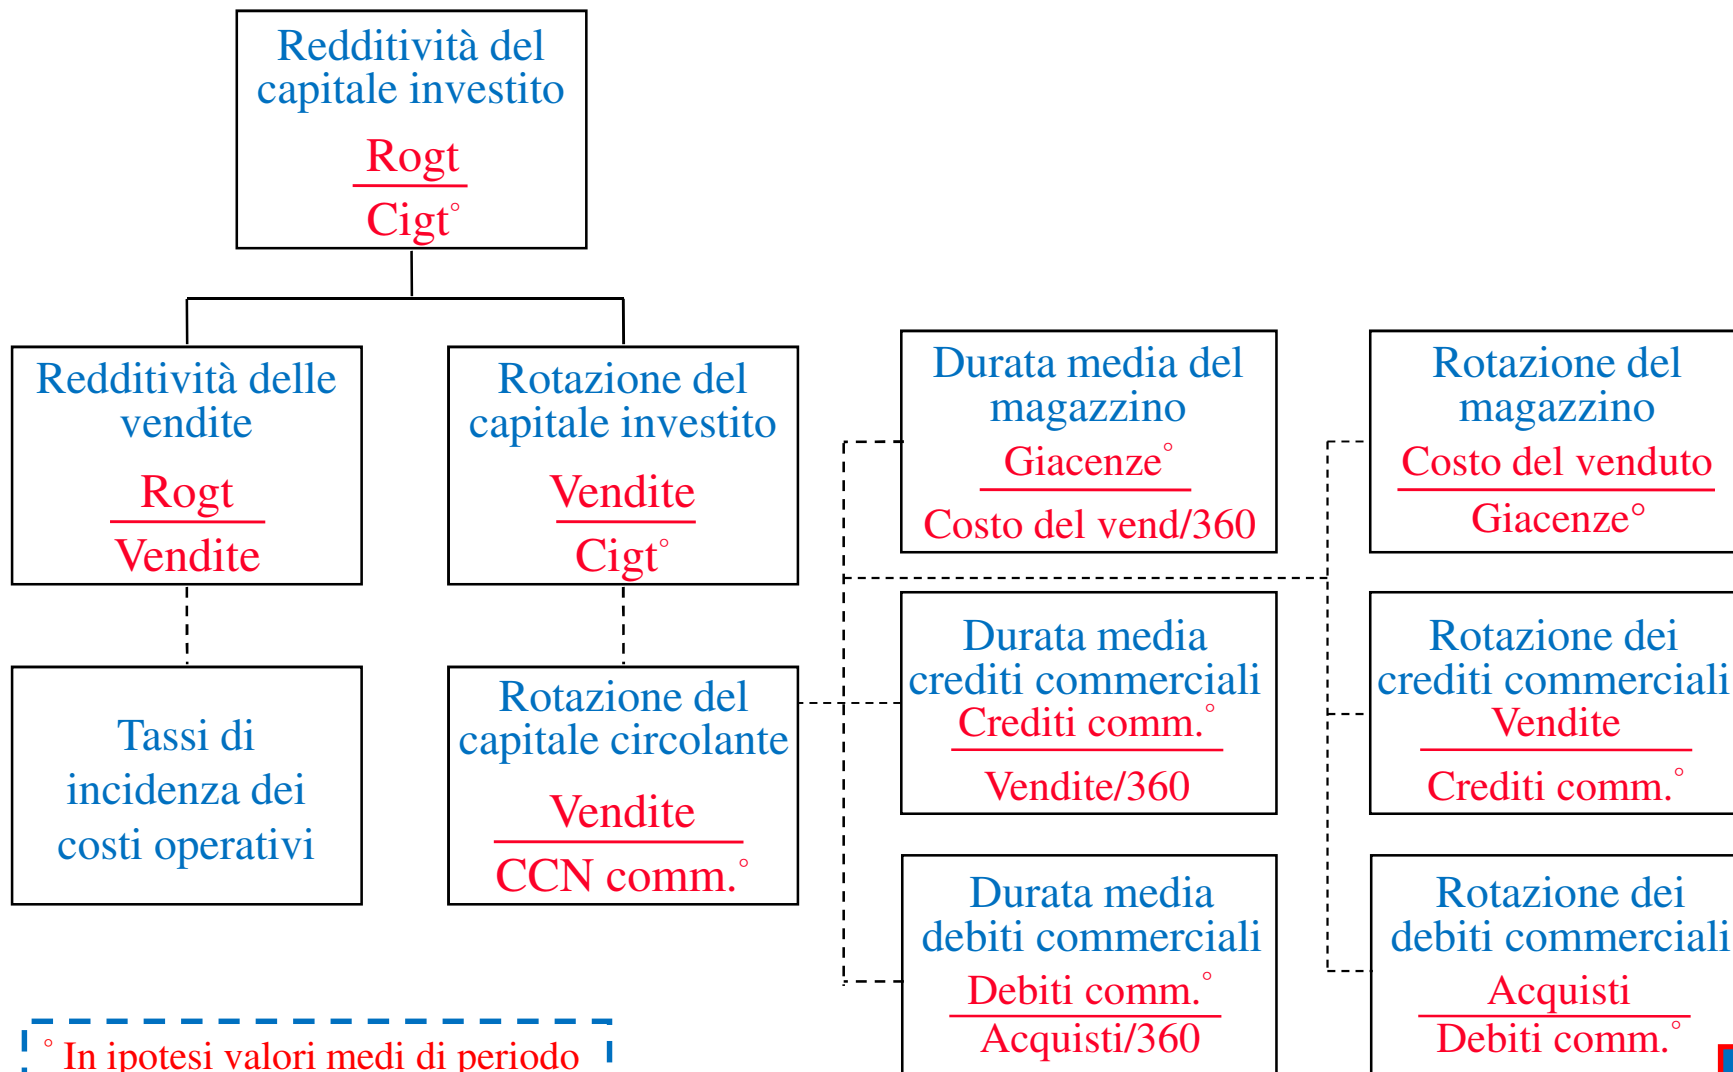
Redditività del capitale investito

$\frac{\text{Rogt}}{\text{Cigt}^\circ}$

Redditività delle vendite

$\frac{\text{Rogt}}{\text{Vendite}}$

Rotazione del capitale investito

$\frac{\text{Vendite}}{\text{Cigt}^\circ}$

Durata media del magazzino

$\frac{\text{Giacenze}^\circ}{\text{Costo del vend/360}}$

Rotazione del magazzino

$\frac{\text{Costo del venduto}}{\text{Giacenze}^\circ}$

Tassi di incidenza dei costi operativi

Rotazione del capitale circolante

$\frac{\text{Vendite}}{\text{CCN comm.}^\circ}$

Durata media crediti commerciali

$\frac{\text{Crediti comm.}^\circ}{\text{Vendite/360}}$

Rotazione dei crediti commerciali

$\frac{\text{Vendite}}{\text{Crediti comm.}^\circ}$

Durata media debiti commerciali

$\frac{\text{Debiti comm.}^\circ}{\text{Acquisti/360}}$

Rotazione dei debiti commerciali

$\frac{\text{Acquisti}}{\text{Debiti comm.}^\circ}$

° In ipotesi valori medi di periodo